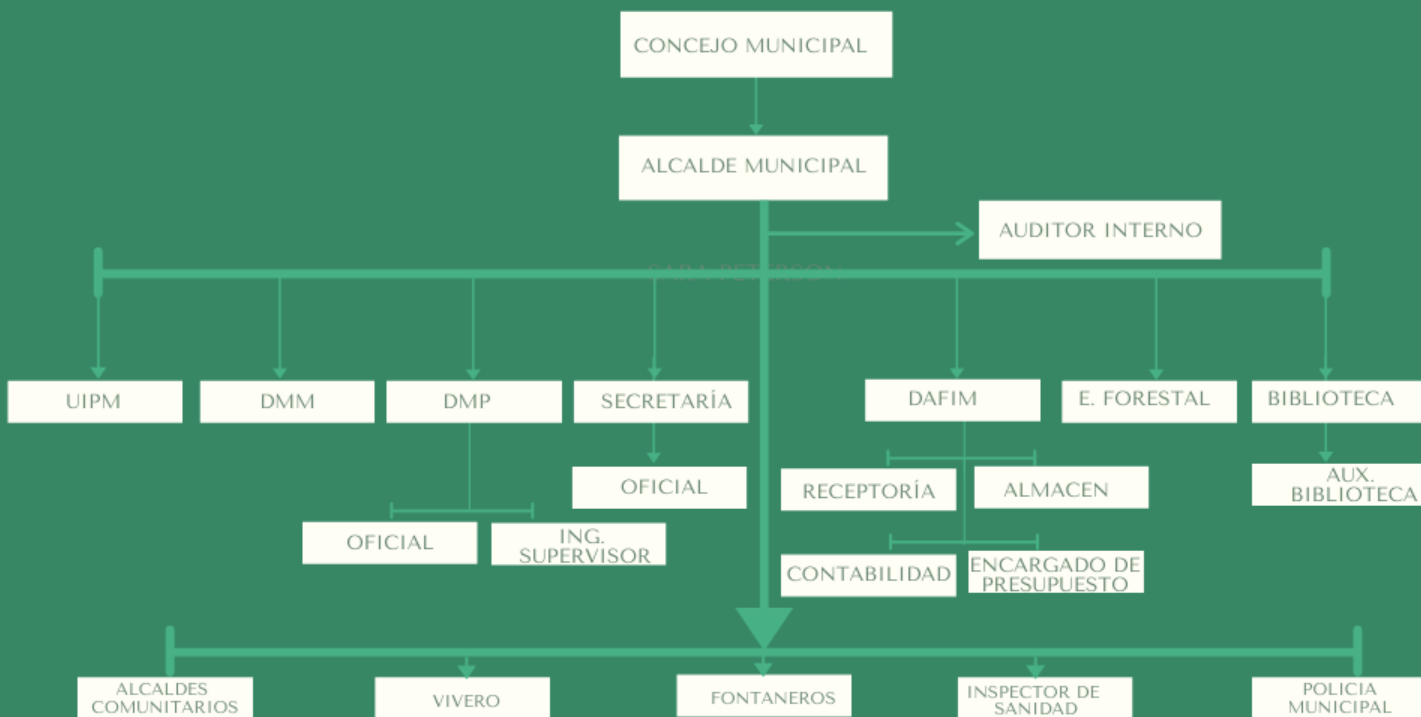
CONCEJO MUNICIPAL

ALCALDE MUNICIPAL

AUDITOR INTERNO

UIPM

DMM

DMP

SECRETARÍA

DAFIM

E. FORESTAL

BIBLIOTECA

OFICIAL

RECEPTORÍA

ALMACEN

AUX. BIBLIOTECA

OFICIAL

ING. SUPERVISOR

CONTABILIDAD

ENCARGADO DE PRESUPUESTO

ALCALDES COMUNITARIOS

VIVERO

FONTANEROS

INSPECTOR DE SANIDAD

POLICIA MUNICIPAL